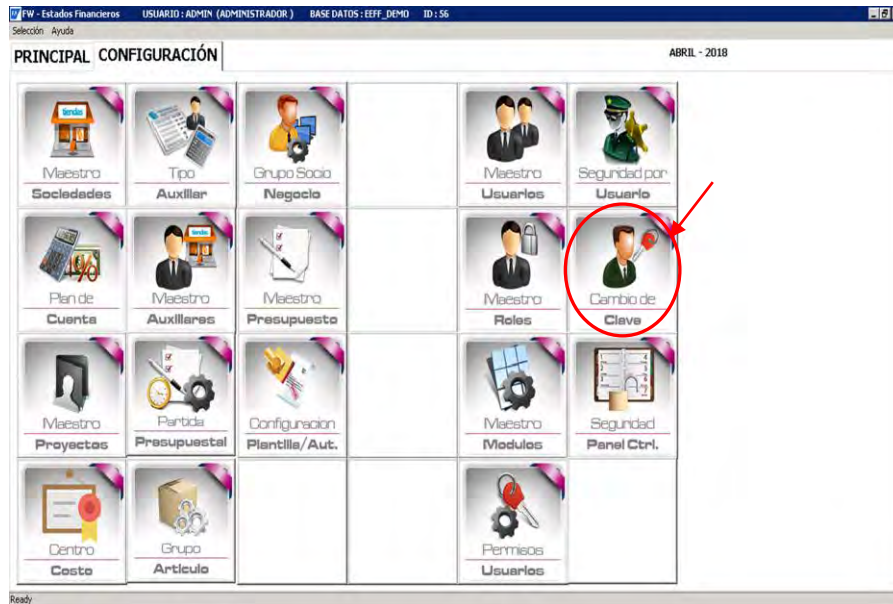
FW - Estados Financieros USUARIO : ADMIN (ADMINISTRADOR ) BASE DATOS : EEFF_DEMO ID : 56

Selección Ayuda

PRINCIPAL CONFIGURACIÓN

ABRIL - 2018

tienda

Maestro
Sociedades

Tipo
Auxiliar

Grupo Socio
Negocio

Maestro
Usuarios

Seguridad por
Usuario

Plan de
Cuenta

tienda

Maestro
Auxiliares

Maestro
Presupuesto

Maestro
Roles

Cambio de
Clave

Maestro
Proyectos

Partida
Presupuestal

Configuracion
Plantilla/Aut.

Maestro
Modulos

Seguridad
Panel Ctrl.

Centro
Costo

Grupo
Articulo

Permisos
Usuarios

Ready